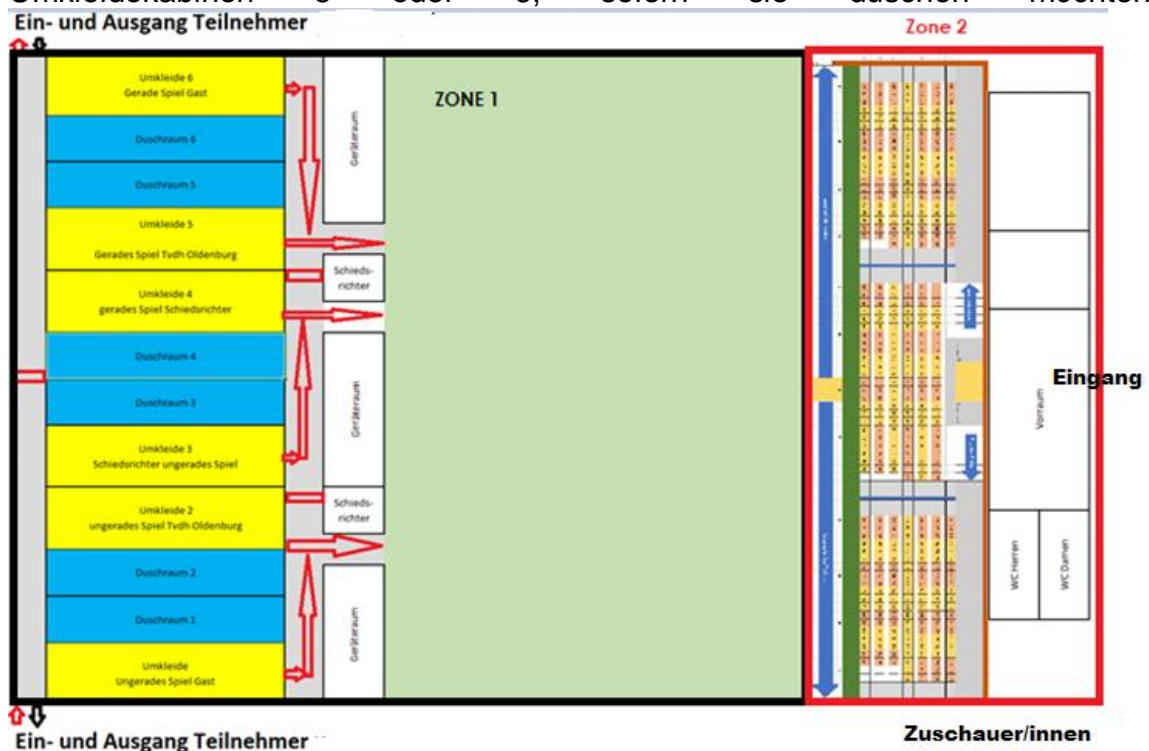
Ein- und Ausgang Teilnehmer

Zone 2

Umkleide 6
Gerade Spiel Gast

Duschraum 6

Duschraum 5

Umkleide 5
Gerades Spiel Tvdh Oldenburg

Umkleide 4
gerades Spiel Schiedsrichter

Duschraum 4

Duschraum 3

Umkleide 3
Schiedsrichter ungerades Spiel

Umkleide 2
ungerades Spiel Tvdh Oldenburg

Duschraum 2

Duschraum 1

Umkleide
Ungerades Spiel Gast

Geräteraum

Schieds-
richter

Geräteraum

Schieds-
richter

Geräteraum

ZONE 1

Eingang

Vorraum

WC Herren

WC Damen

Ein- und Ausgang Teilnehmer

Zuschauer/innen